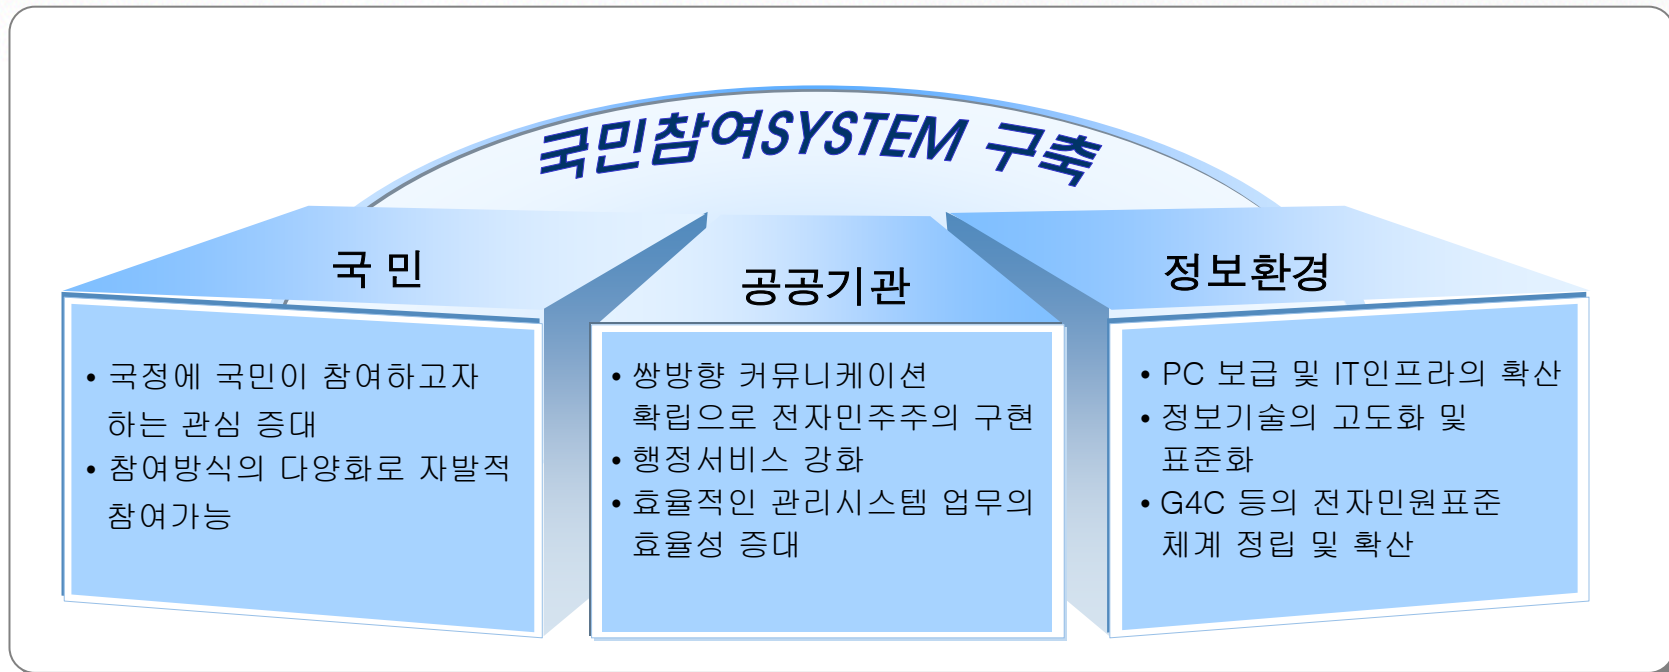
국민참여SYSTEM 구축

국 민

• 국정에 국민이 참여하고자 하는 관심 증대
• 참여방식의 다양화로 자발적 참여가능

공공기관

• 쌍방향 커뮤니케이션 확립으로 전자민주주의 구현
• 행정서비스 강화
• 효율적인 관리시스템 업무의 효율성 증대

정보환경

• PC 보급 및 IT인프라의 확산
• 정보기술의 고도화 및 표준화
• G4C 등의 전자민원표준 체계 정립 및 확산